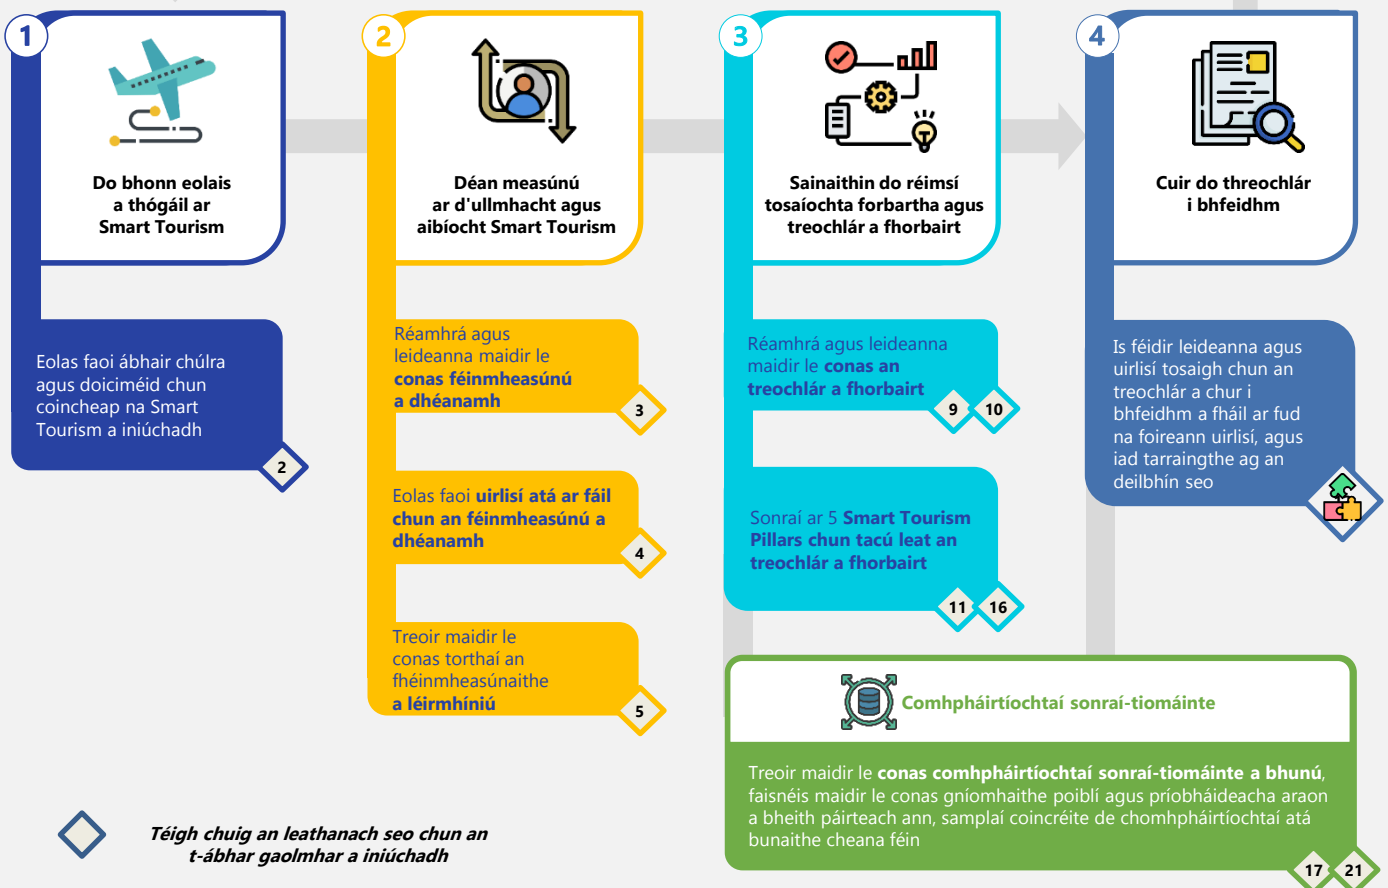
1

Do bhonn eolais a thógáil ar Smart Tourism

Eolas faoi ábhair chúlra agus doiciméid chun coincheap na Smart Tourism a iniúchadh

2

2

Déan measúnú ar d'ullmhacht agus aibíocht Smart Tourism

Réamhrá agus leideanna maidir le **conas féinmheasúnú a dhéanamh**

3

Eolas faoi **uirlisí atá ar fáil chun an féinmheasúnú a dhéanamh**

4

Treoir maidir le conas torthaí an fhéinmheasúnaithe **a léirmhíniú**

5

3

Sainaithin do réimsí tosaíochta forbartha agus treochlár a fhorbairt

Réamhrá agus leideanna maidir le **conas an treochlár a fhorbairt**

9 10

Sonraí ar 5 **Smart Tourism Pillars chun tacú leat an treochlár a fhorbairt**

11 16

4

Cuir do threochlár i bhfeidhm

Is féidir leideanna agus uirlisí tosaigh chun an treochlár a chur i bhfeidhm a fháil ar fud na foireann uirlisí, agus iad tarraingthe ag an deilbhín seo

Comhpháirtíochtaí sonraí-tiomáinte

Treoir maidir le **conas comhpháirtíochtaí sonraí-tiomáinte a bhunú**, faisnéis maidir le conas gníomhaithe poiblí agus príobháideacha araon a bheith páirteach ann, samplaí coincréite de chomhpháirtíochtaí atá bunaithe cheana féin

17 21

*Téigh chuig an leathanach seo chun an t-ábhar gaolmhar a iniúchadh*